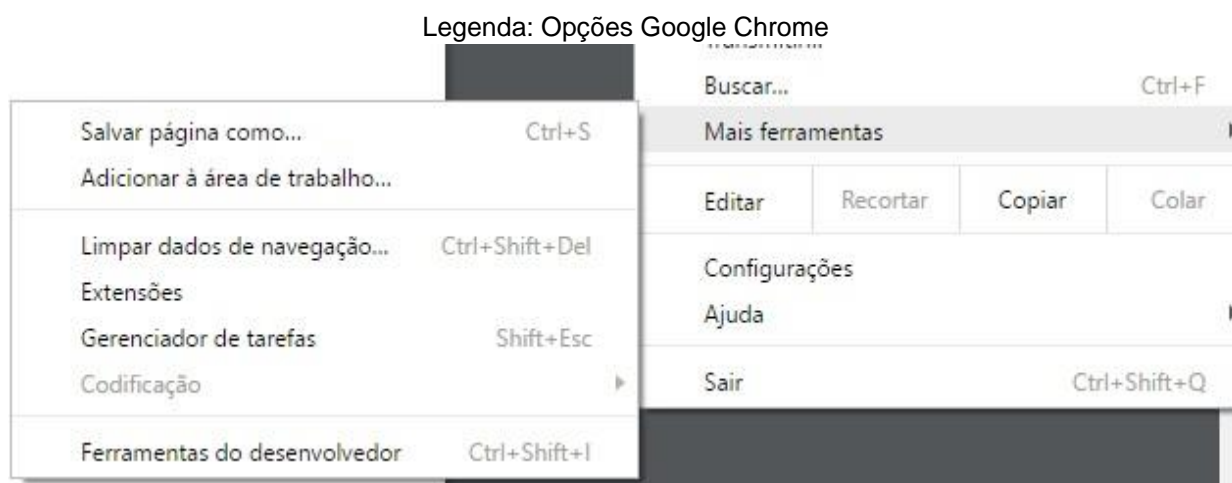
Legenda: Opções Google Chrome

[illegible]

Buscar... Ctrl+F

Mais ferramentas

Salvar página como... Ctrl+S

Adicionar à área de trabalho...

Limpar dados de navegação... Ctrl+Shift+Del

Extensões

Gerenciador de tarefas Shift+Esc

Codificação

Ferramentas do desenvolvedor Ctrl+Shift+I

| Editar | Recortar | Copiar | Colar |
|---|---|---|---|

Configurações

Ajuda

Sair Ctrl+Shift+Q